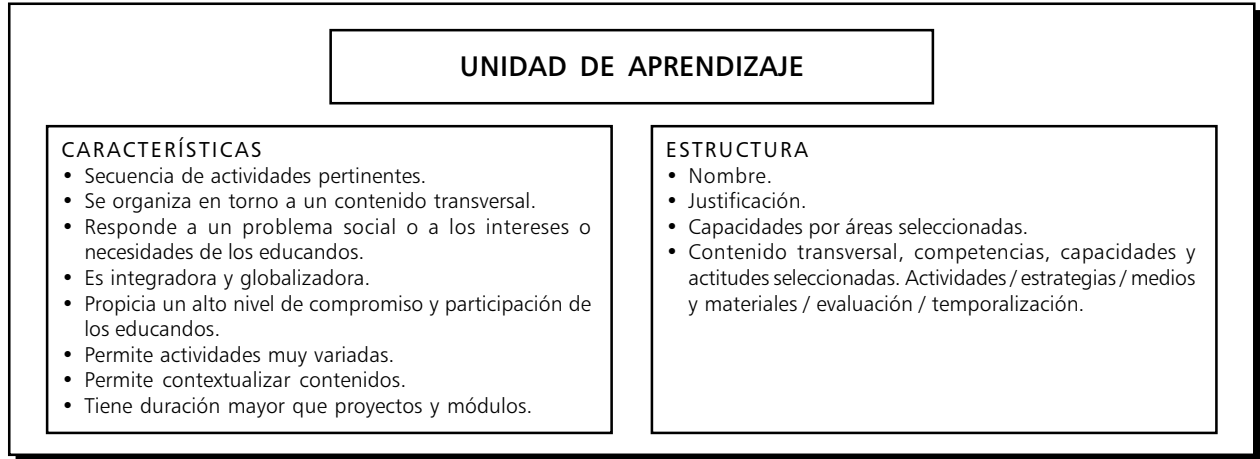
UNIDAD DE APRENDIZAJE

CARACTERÍSTICAS
• Secuencia de actividades pertinentes.
• Se organiza en torno a un contenido transversal.
• Responde a un problema social o a los intereses o necesidades de los educandos.
• Es integradora y globalizadora.
• Propicia un alto nivel de compromiso y participación de los educandos.
• Permite actividades muy variadas.
• Permite contextualizar contenidos.
• Tiene duración mayor que proyectos y módulos.

ESTRUCTURA
• Nombre.
• Justificación.
• Capacidades por áreas seleccionadas.
• Contenido transversal, competencias, capacidades y actitudes seleccionadas. Actividades / estrategias / medios y materiales / evaluación / temporalización.